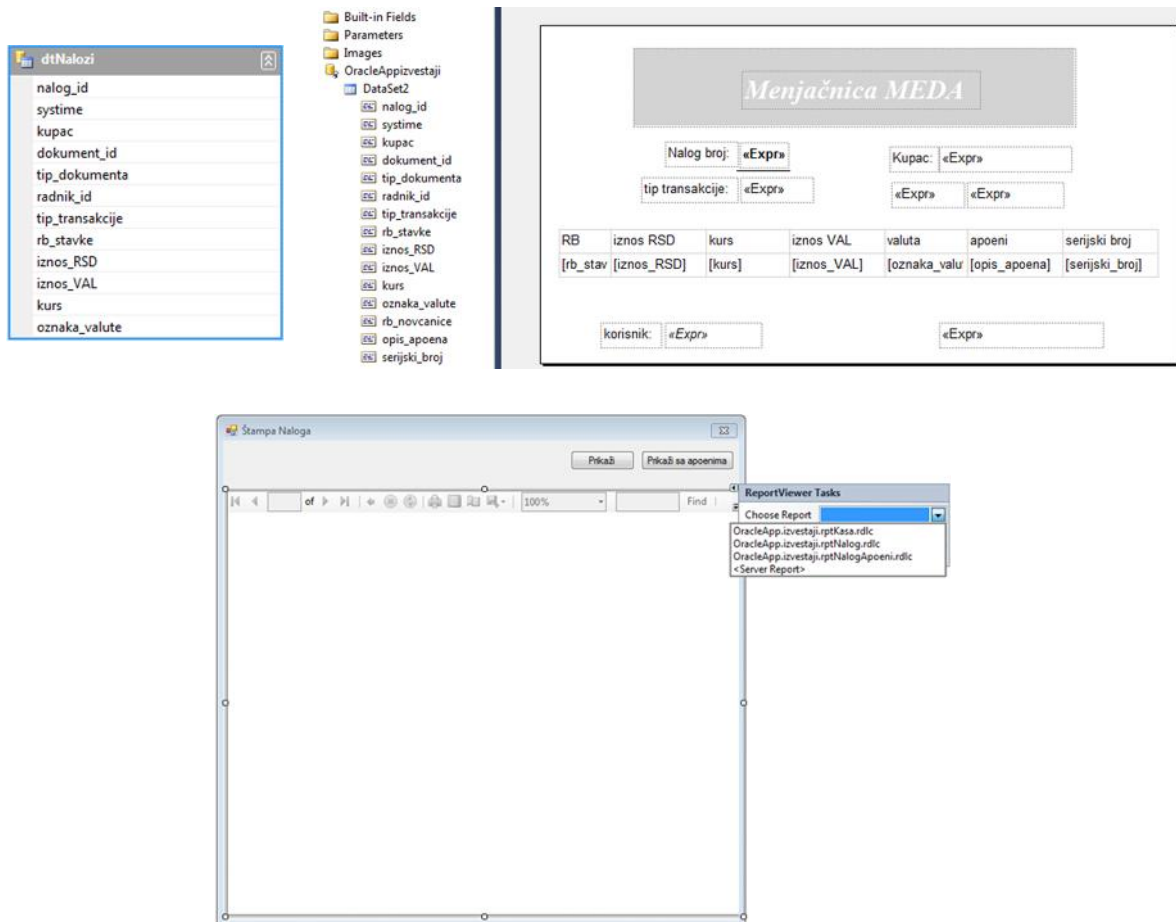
dtNalozi
nalog_id
systime
kupac
dokument_id
tip_dokumenta
radnik_id
tip_transakcije
rb_stavke
iznos_RSD
iznos_VAL
kurs
oznaka_valute

Built-in Fields
Parameters
Images
OracleAppizvestaji
DataSet2
nalog_id
systime
kupac
dokument_id
tip_dokumenta
radnik_id
tip_transakcije
rb_stavke
iznos_RSD
iznos_VAL
kurs
oznaka_valute
rb_novcanice
opis_apoena
serijski_broj

Menjačnica MEDA

Nalog broj: «Expr»
Kupac: «Expr»
tip transakcije: «Expr»
«Expr» «Expr»

| RB | iznos RSD | kurs | iznos VAL | valuta | apoeni | serijski broj |
|---|---|---|---|---|---|---|
| [rb_stav | [iznos_RSD] | [kurs] | [iznos_VAL] | [oznaka_valu | [opis_apoena] | [serijski_broj] |

korisnik: «Expr»
«Expr»

Štampa Naloga
Prikaži
Prikaži sa apoenima
of
100%
Find
ReportViewer Tasks
Choose Report
OracleApp.izvestaji.rptKasa.rdlc
OracleApp.izvestaji.rptNalog.rdlc
OracleApp.izvestaji.rptNalogApoeni.rdlc
<Server Report>